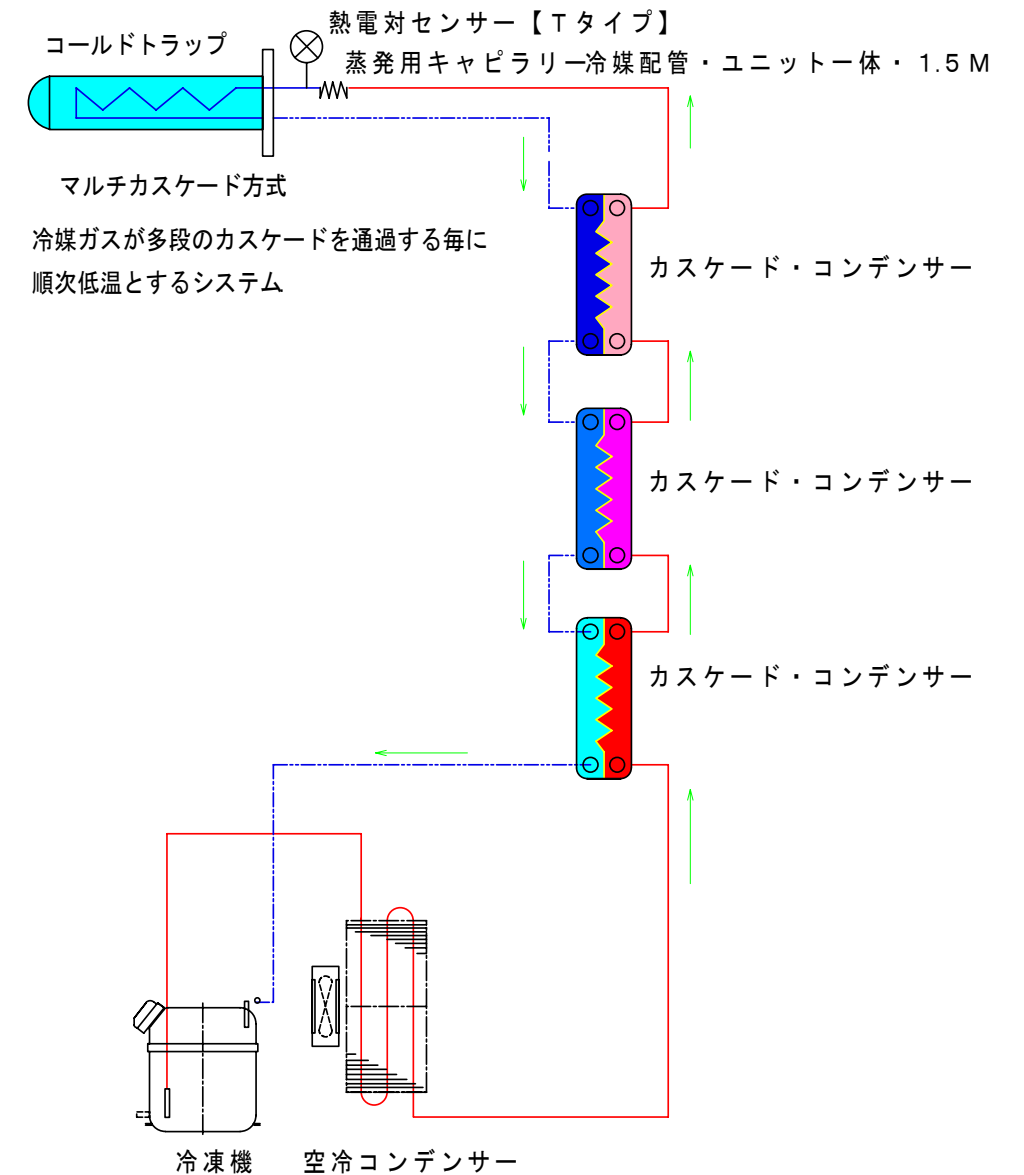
熱電対センサー【Tタイプ】

コールドトラップ

蒸発用キャピラリー冷媒配管・ユニット一体・1.5M

マルチカスケード方式

冷媒ガスが多段のカスケードを通過する毎に
順次低温とするシステム

カスケード・コンデンサー

カスケード・コンデンサー

カスケード・コンデンサー

冷凍機

空冷コンデンサー